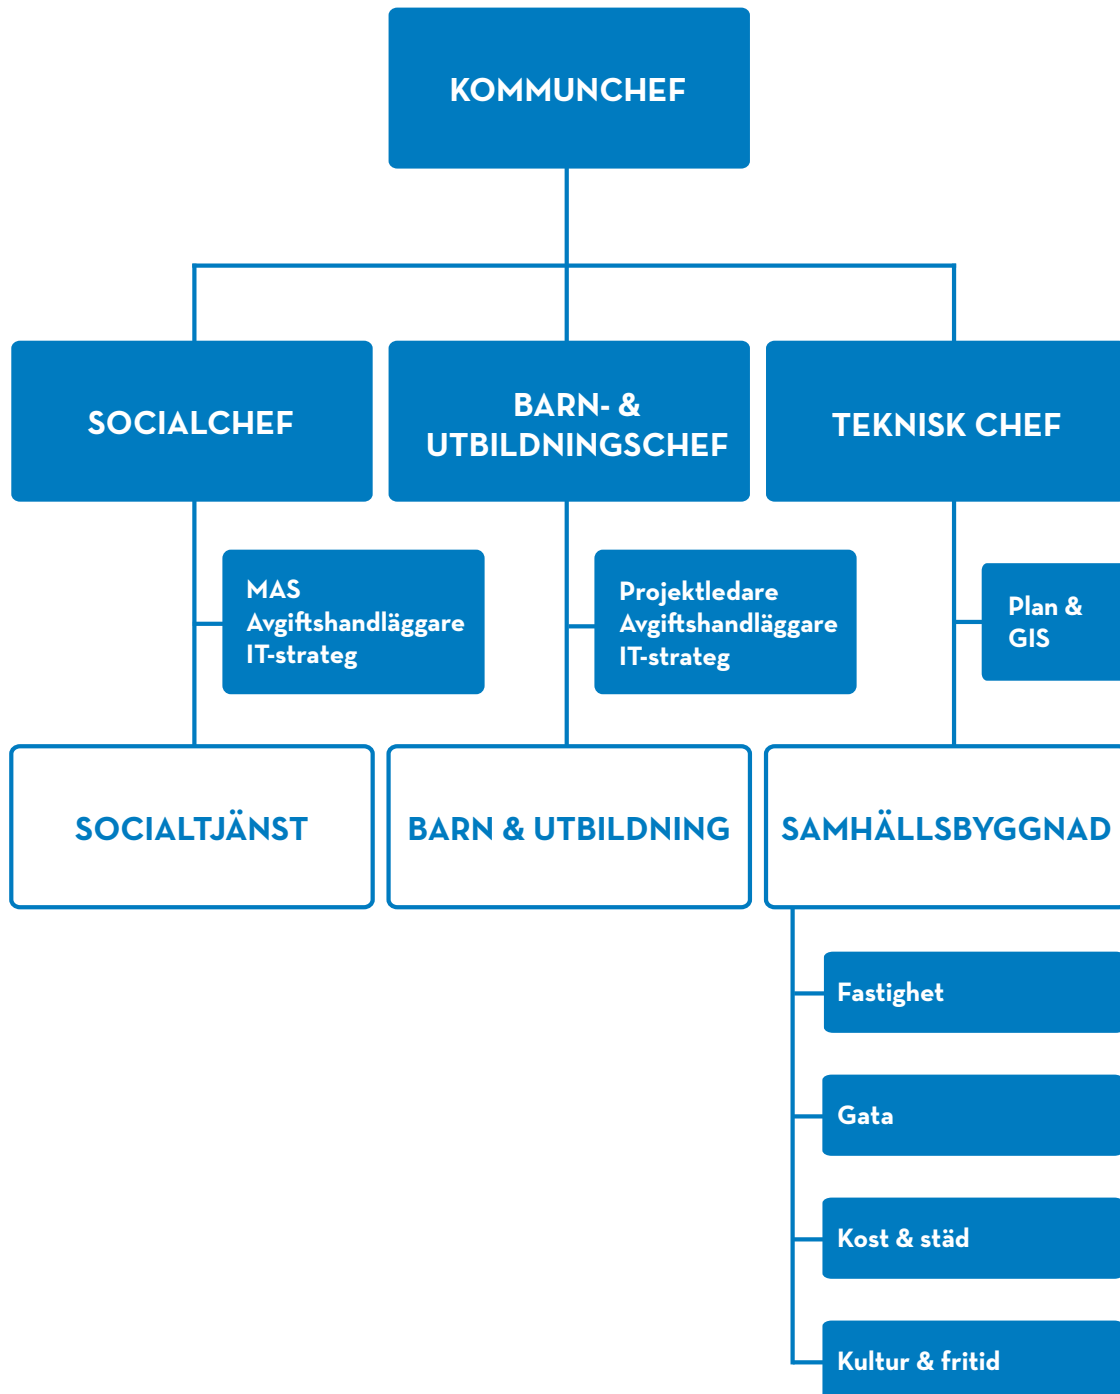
KOMMUNCHEF

SOCIALCHEF

BARN- & UTBILDNINGSCHEF

TEKNISK CHEF

MAS
Avgiftshandläggare
IT-strateg

Projektledare
Avgiftshandläggare
IT-strateg

Plan & GIS

SOCIALTJÄNST

BARN & UTBILDNING

SAMHÄLLSBYGGNAD

Fastighet

Gata

Kost & städ

Kultur & fritid